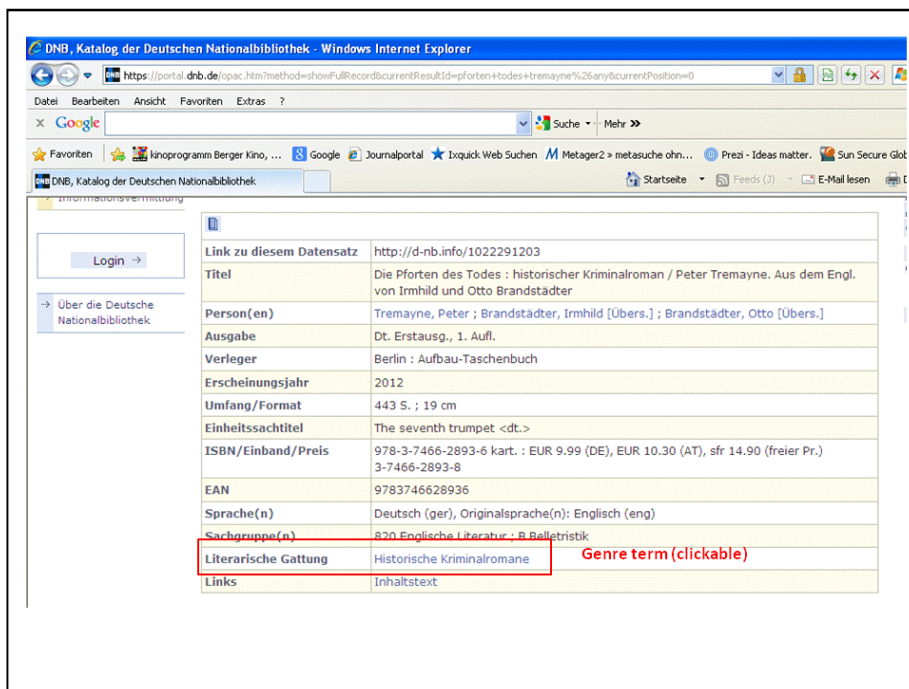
DNB, Katalog der Deutschen Nationalbibliothek - Windows Internet Explorer

https://portal.dnb.de/opac.htm?method=showFullRecord&currentResultId=pforten+todes+tremayne%26any&currentPosition=0

Datei Bearbeiten Ansicht Favoriten Extras ?

Google

Suche · Mehr »

Favoriten | kinoprogramm Berger Kino, ... Google Journalportal Ixquick Web Suchen Metager2 » metasuche ohn... Prezi - Ideas matter. Sun Secure Glob

DNB, Katalog der Deutschen Nationalbibliothek

Startseite · Feeds (J) · E-Mail lesen

Informationsvermittlung

Login →

→ Über die Deutsche Nationalbibliothek

| | |
|---|---|
| Link zu diesem Datensatz | http://d-nb.info/1022291203 |
| Titel | Die Pforten des Todes : historischer Kriminalroman / Peter Tremayne. Aus dem Engl. von Irmhild und Otto Brandstädter |
| Person(en) | Tremayne, Peter ; Brandstädter, Irmhild [Übers.] ; Brandstädter, Otto [Übers.] |
| Ausgabe | Dt. Erstausg., 1. Aufl. |
| Verleger | Berlin : Aufbau-Taschenbuch |
| Erscheinungsjahr | 2012 |
| Umfang/Format | 443 S. ; 19 cm |
| Einheitssachtitel | The seventh trumpet <dt.> |
| ISBN/Einband/Preis | 978-3-7466-2893-6 kart. : EUR 9.99 (DE), EUR 10.30 (AT), sfr 14.90 (freier Pr.) 3-7466-2893-8 |
| EAN | 9783746628936 |
| Sprache(n) | Deutsch (ger), Originalsprache(n): Englisch (eng) |
| Sachgruppe(n) | 820 Englische Literatur ; B Belletristik |
| Literarische Gattung | Historische Kriminalromane |
| Links | Inhaltstext |

Genre term (clickable)